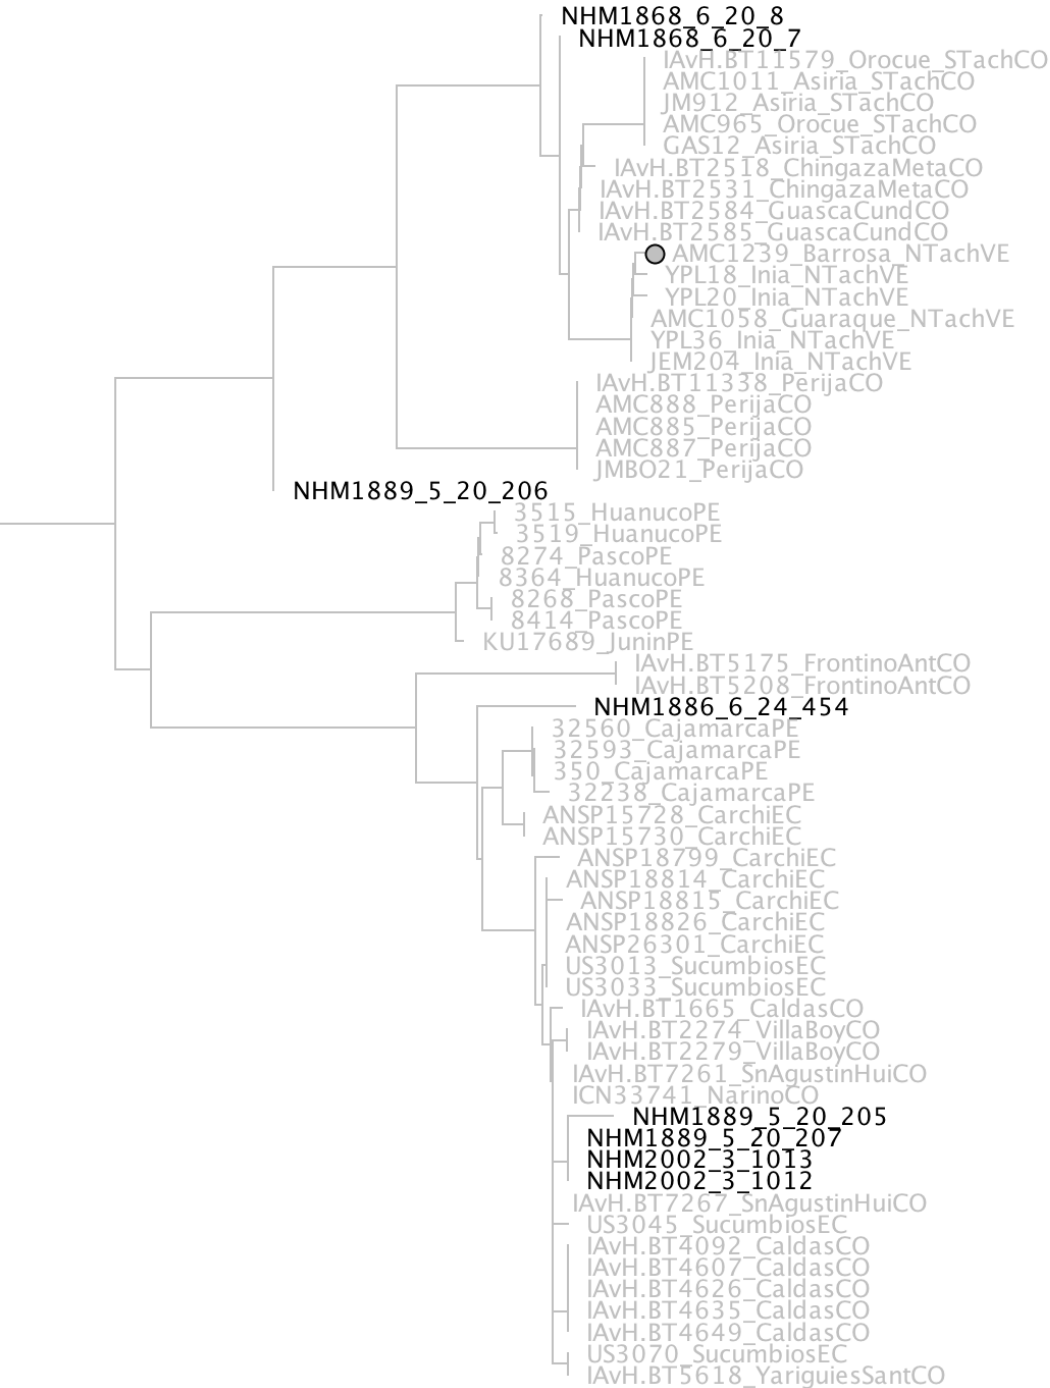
NHM1868_6_20_8
NHM1868_6_20_7
IAvH.BT11579_Orocue_STachCO
AMC1011_Asiria_STachCO
JM912_Asiria_STachCO
AMC965_Orocue_STachCO
GAS12_Asiria_STachCO
IAvH.BT2518_ChingazaMetaCO
IAvH.BT2531_ChingazaMetaCO
IAvH.BT2584_GuascaCundCO
IAvH.BT2585_GuascaCundCO
AMC1239_Barrosa_NTachVE
YPL18_Inia_NTachVE
YPL20_Inia_NTachVE
AMC1058_Guaraque_NTachVE
YPL36_Inia_NTachVE
JEM204_Inia_NTachVE
IAvH.BT11338_PerijaCO
AMC888_PerijaCO
AMC885_PerijaCO
AMC887_PerijaCO
JMBO21_PerijaCO
NHM1889_5_20_206
3515_HuanucoPE
3519_HuanucoPE
8274_PascoPE
8364_HuanucoPE
8268_PascoPE
8414_PascoPE
KU17689_JuninPE
IAvH.BT5175_FrontinoAntCO
IAvH.BT5208_FrontinoAntCO
NHM1886_6_24_454
32560_CajamarcaPE
32593_CajamarcaPE
350_CajamarcaPE
32238_CajamarcaPE
ANSP15728_CarchiEC
ANSP15730_CarchiEC
ANSP18799_CarchiEC
ANSP18814_CarchiEC
ANSP18815_CarchiEC
ANSP18826_CarchiEC
ANSP26301_CarchiEC
US3013_SucumbiosEC
US3033_SucumbiosEC
IAvH.BT1665_CaldasCO
IAvH.BT2274_VillaBoyCO
IAvH.BT2279_VillaBoyCO
IAvH.BT7261_SnAgustinHuiCO
ICN33741_NarinoCO
NHM1889_5_20_205
NHM1889_5_20_207
NHM2002_3_1013
NHM2002_3_1012
IAvH.BT7267_SnAgustinHuiCO
US3045_SucumbiosEC
IAvH.BT4092_CaldasCO
IAvH.BT4607_CaldasCO
IAvH.BT4626_CaldasCO
IAvH.BT4635_CaldasCO
IAvH.BT4649_CaldasCO
US3070_SucumbiosEC
IAvH.BT5618_YariguiesSantCO